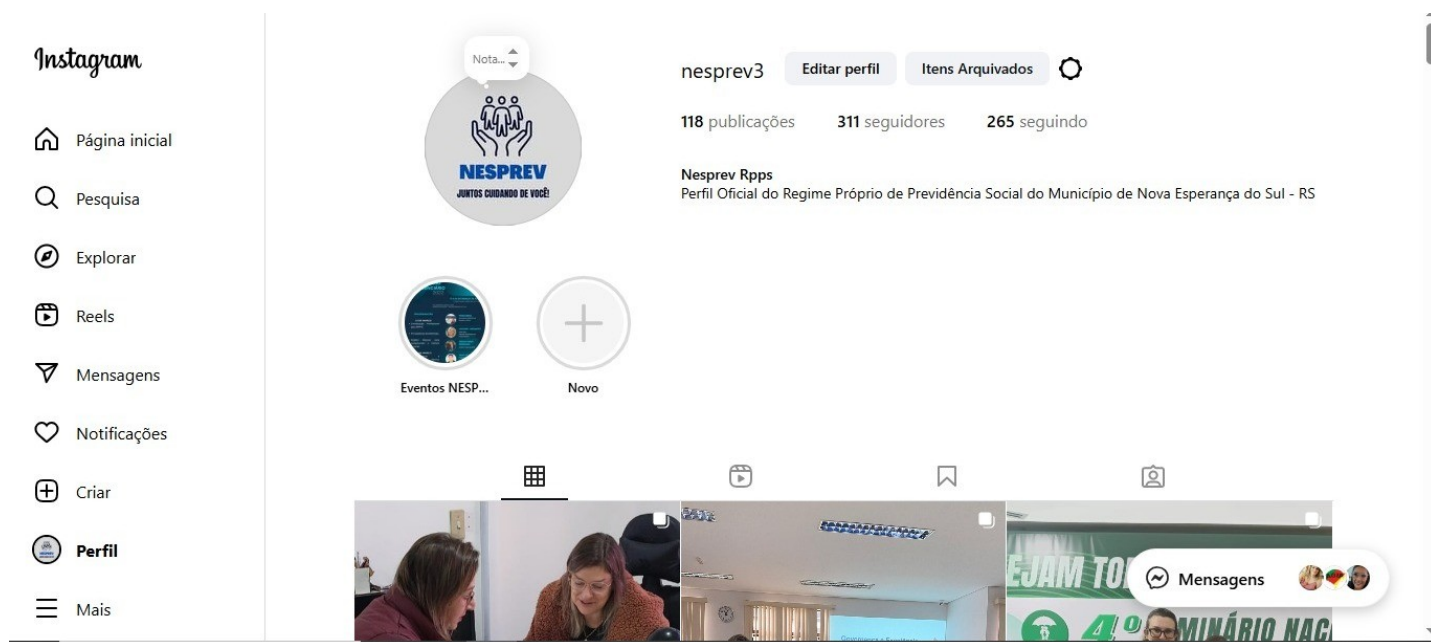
Instagram

Página inicial

Pesquisa

Explorar

Reels

Mensagens

Notificações

Criar

Perfil

Mais

Nota...

NESPREV
JUNTOS CUIDANDO DE VOCÊ!

nesprev3 Editar perfil Itens Arquivados

118 publicações 311 seguidores 265 seguindo

Nesprev Rpps
Perfil Oficial do Regime Próprio de Previdência Social do Município de Nova Esperança do Sul - RS

Eventos NESP...

Novo

EJAM TO
4º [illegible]MINÁRIO NAC

Mensagens